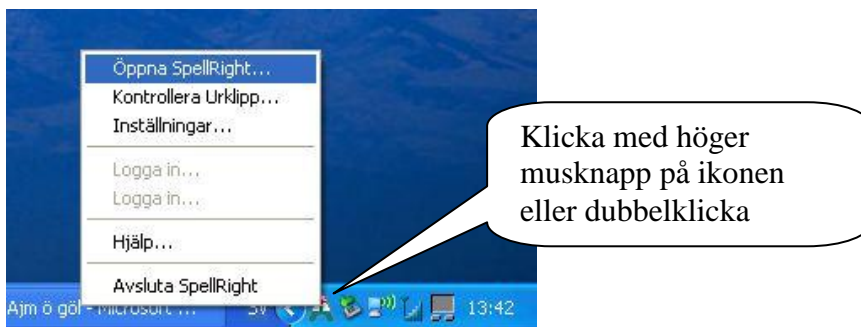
Öppna SpellRight...
Kontrollera Urklipp...
Inställningar...

Logga in...
Logga in...

Hjälp...

Avsluta SpellRight

Klicka med höger musknapp på ikonen eller dubbelklicka

Ajm ö göl - Microsoft ... SV 13:42